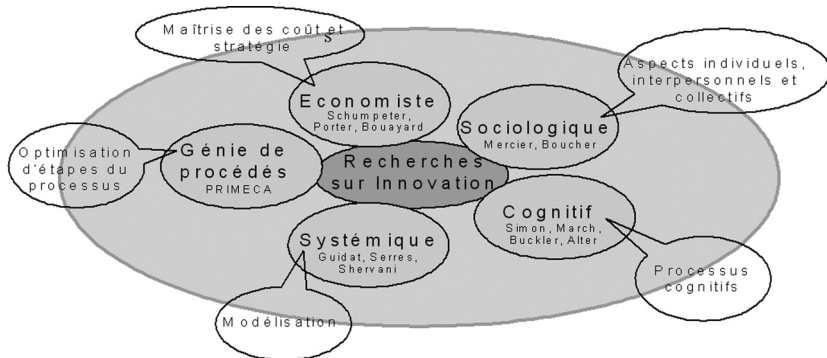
Maîtrise des coût et stratégie s

Aspects individuels, interpersonnels et collectifs

Economiste
Schumpeter, Porter, Bouayard

Sociologique
Mercier, Boucher

Optimisation d'étapes du processus

Génie de procédés
PRIMECA

Recherches sur Innovation

Cognitif
Simon, March, Buckler, Alter

Systémique
Guidat, Serres, Shervani

Processus cognitifs

Modélisation